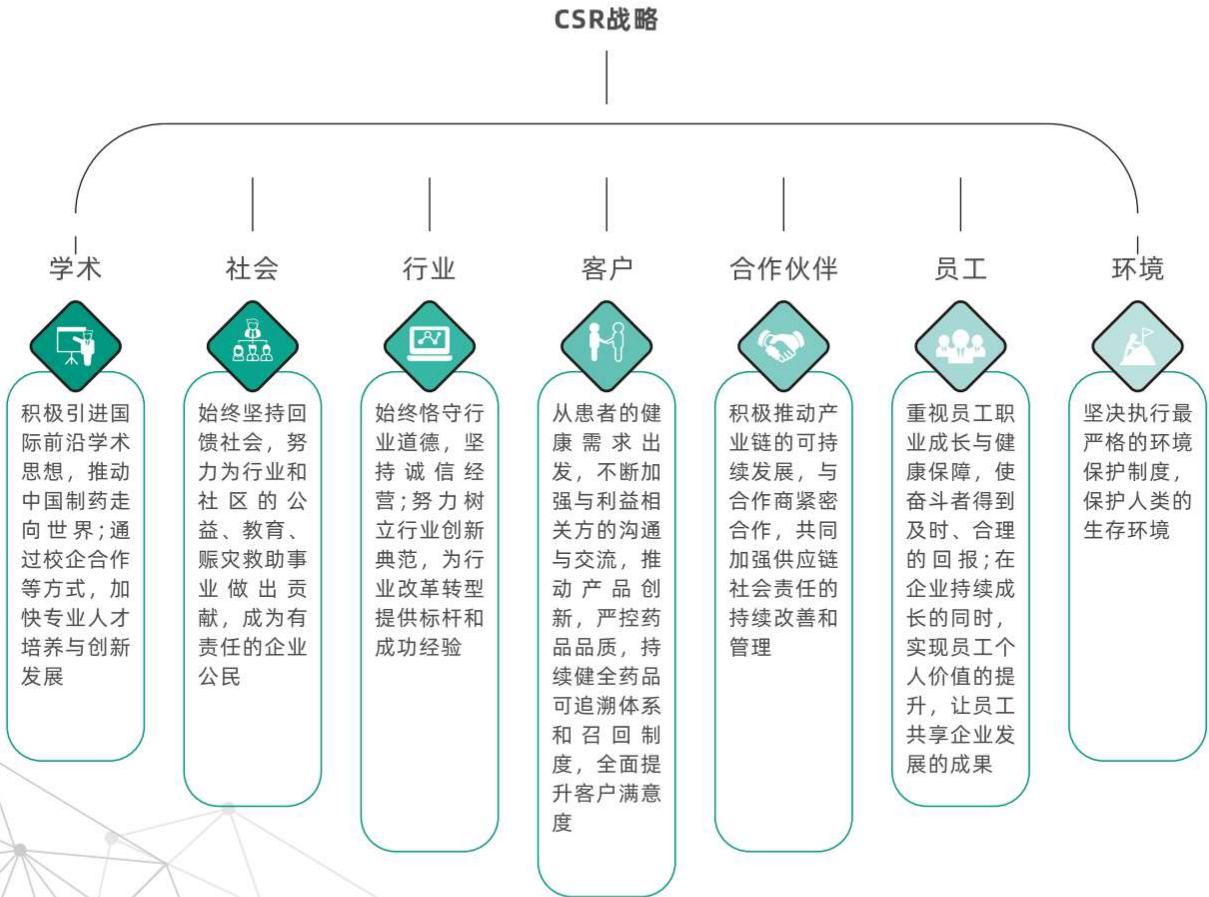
CSR战略

学术

积极引进国际前沿学术思想，推动中国制药走向世界；通过校企合作等方式，加快专业人才培养与创新发展

社会

始终坚持回馈社会，努力为行业和社区的公益、教育、赈灾救助事业做出贡献，成为有责任的企业公民

行业

始终恪守行业道德，坚持诚信经营；努力树立行业创新典范，为行业改革转型提供标杆和成功经验

客户

从患者的健康需求出发，不断加强与利益相关方的沟通与交流，推动产品创新，严控药品品质，持续健全药品可追溯体系和召回制度，全面提升客户满意度

合作伙伴

积极推动产业链的可持续发展，与合作商紧密合作，共同加强供应链社会责任的持续改善和管理

员工

重视员工职业成长与健康保障，使奋斗者得到及时、合理的回报；在企业持续成长的同时，实现员工个人价值的提升，让员工共享企业发展的成果

环境

坚决执行最严格的环境保护制度，保护人类的生存环境